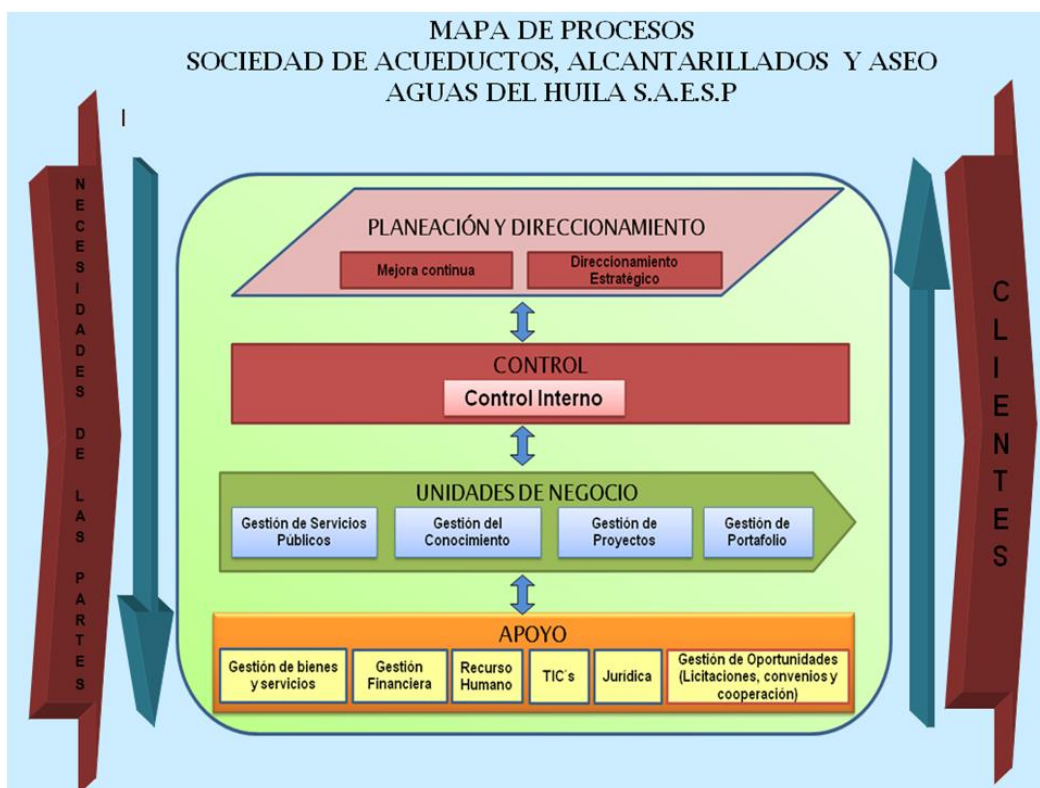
MAPA DE PROCESOS
SOCIEDAD DE ACUEDUCTOS, ALCANTARILLADOS Y ASEO
AGUAS DEL HUILA S.A.E.S.P

I

NECESIDADES DE LAS PARTES

PLANEACIÓN Y DIRECCIONAMIENTO

Mejora continua

Direccionamiento Estratégico

CONTROL

Control Interno

UNIDADES DE NEGOCIO

Gestión de Servicios Públicos

Gestión del Conocimiento

Gestión de Proyectos

Gestión de Portafolio

APOYO

Gestión de bienes y servicios

Gestión Financiera

Recurso Humano

TIC´s

Jurídica

Gestión de Oportunidades (Licitaciones, convenios y cooperación)

CLIENTES